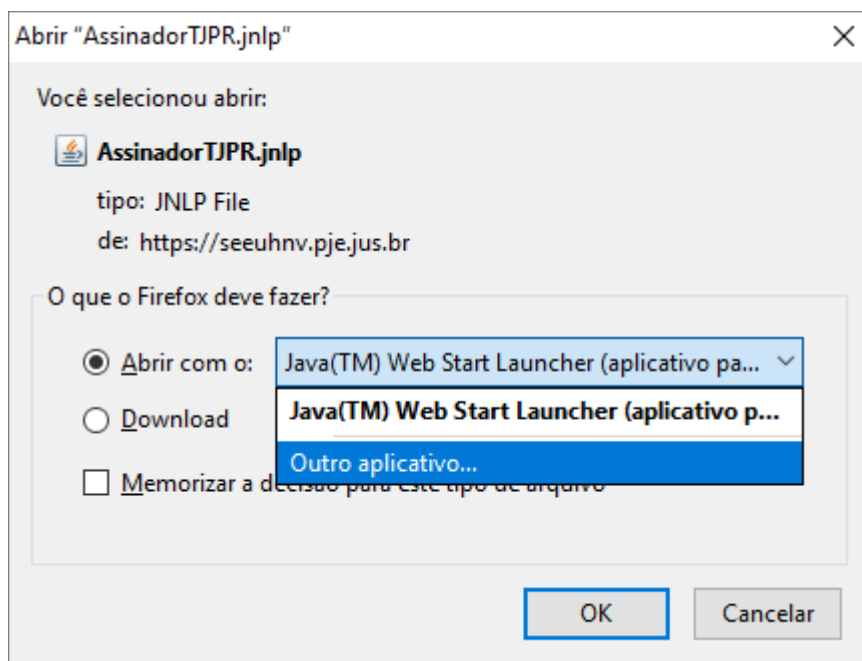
Abrir "AssinadorTJPR.jnlp"

Você selecionou abrir:

AssinadorTJPR.jnlp

tipo: JNLP File

de: https://seeuhnv.pje.jus.br

O que o Firefox deve fazer?

Abrir com o: Java(TM) Web Start Launcher (aplicativo pa...

Java(TM) Web Start Launcher (aplicativo p...

Outro aplicativo...

Download

Memorizar a de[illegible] arquivo

OK

Cancelar